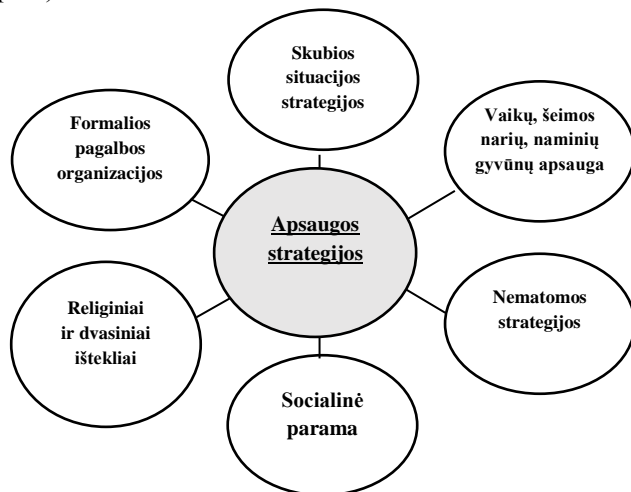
Skubios situacijos strategijos

Formalios pagalbos organizacijos

Vaikų, šeimos narių, naminių gyvūnų apsauga

Apsaugos strategijos

Religiniai ir dvasiniai ištekliai

Nematomos strategijos

Socialinė parama